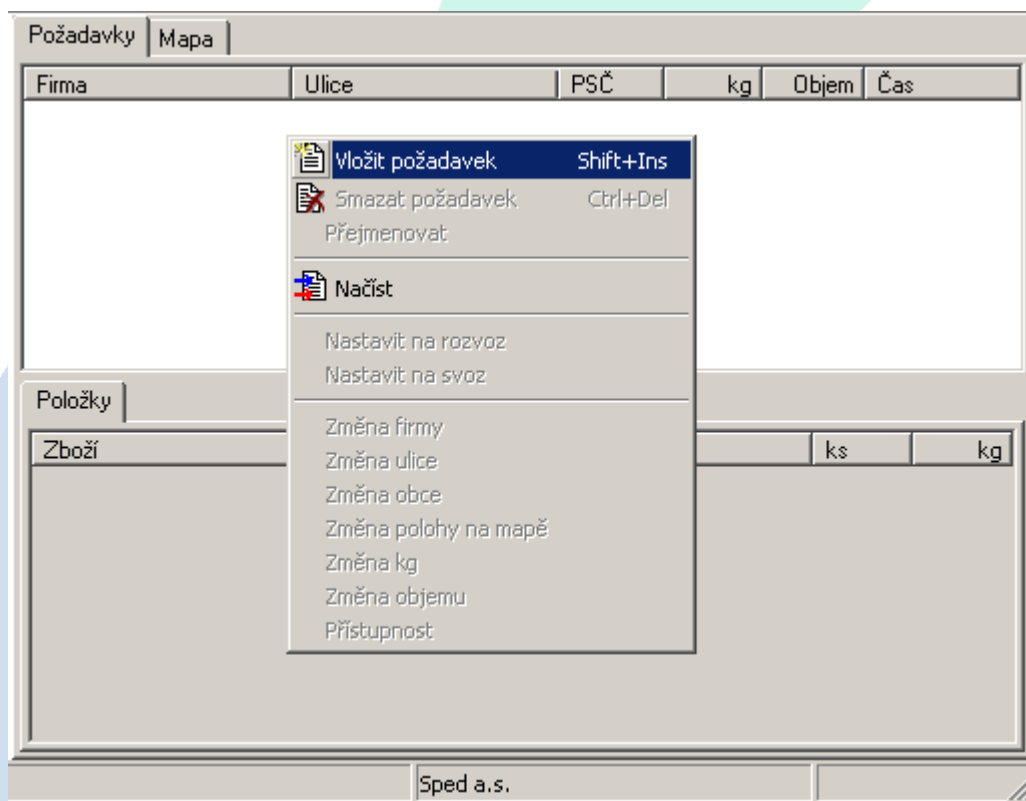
Požadavky | Mapa

| Firma | Ulice | PSČ | kg | Objem | Čas |
|---|---|---|---|---|---|

Vložit požadavek Shift+Ins
Smazat požadavek Ctrl+Del
Přejmenovat
Načíst
Nastavit na rozvoz
Nastavit na svoz
Změna firmy
Změna ulice
Změna obce
Změna polohy na mapě
Změna kg
Změna objemu
Přístupnost

Položky

| Zboží | ks | kg |
|---|---|---|

Sped a.s.